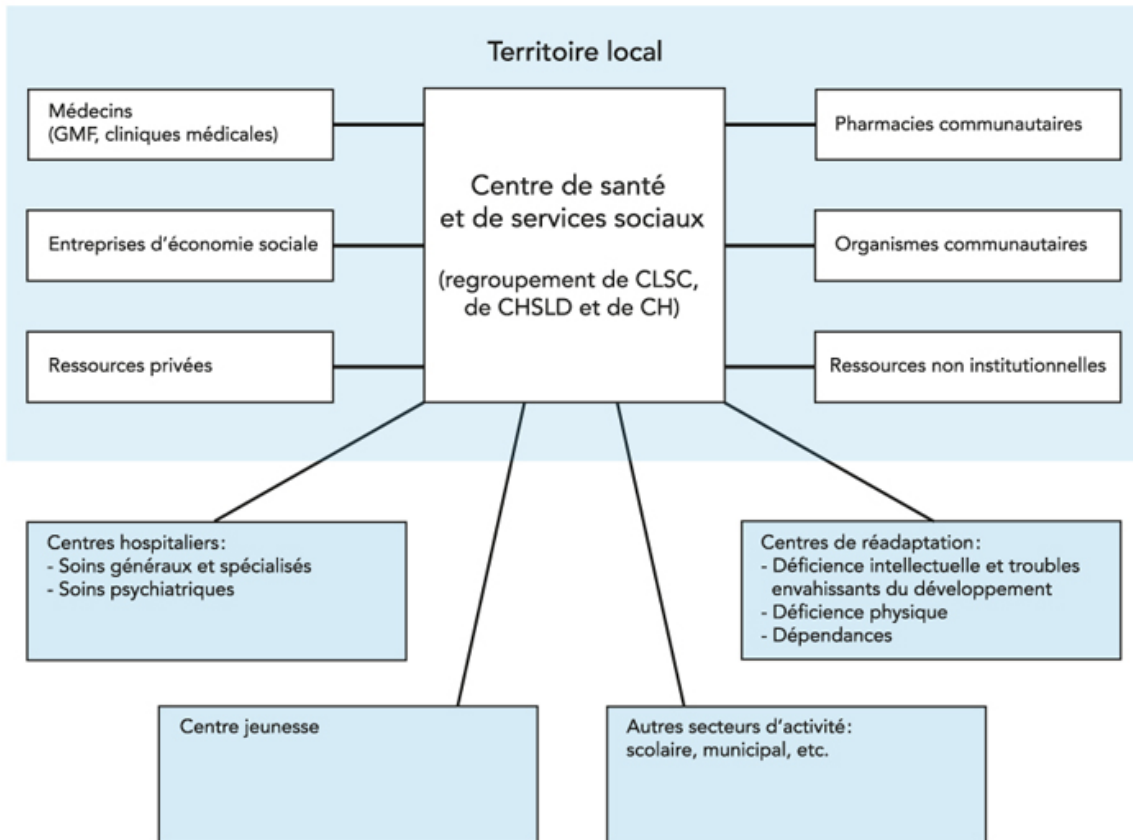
Territoire local

Médecins (GMF, cliniques médicales)

Entreprises d’économie sociale

Ressources privées

Centre de santé et de services sociaux

(regroupement de CLSC, de CHSLD et de CH)

Pharmacies communautaires

Organismes communautaires

Ressources non institutionnelles

Centres hospitaliers:
- Soins généraux et spécialisés
- Soins psychiatriques

Centres de réadaptation:
- Déficience intellectuelle et troubles envahissants du développement
- Déficience physique
- Dépendances

Centre jeunesse

Autres secteurs d’activité: scolaire, municipal, etc.